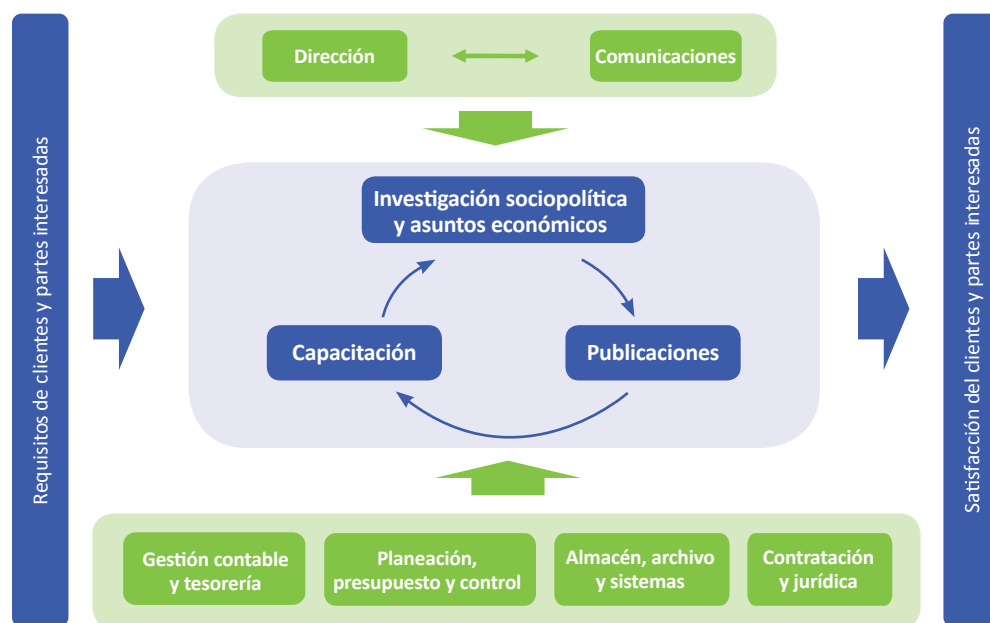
Requisitos de clientes y partes interesadas

Dirección

Comunicaciones

Investigación sociopolítica y asuntos económicos

Capacitación

Publicaciones

Gestión contable y tesorería

Planeación, presupuesto y control

Almacén, archivo y sistemas

Contratación y jurídica

Satisfacción del clientes y partes interesadas